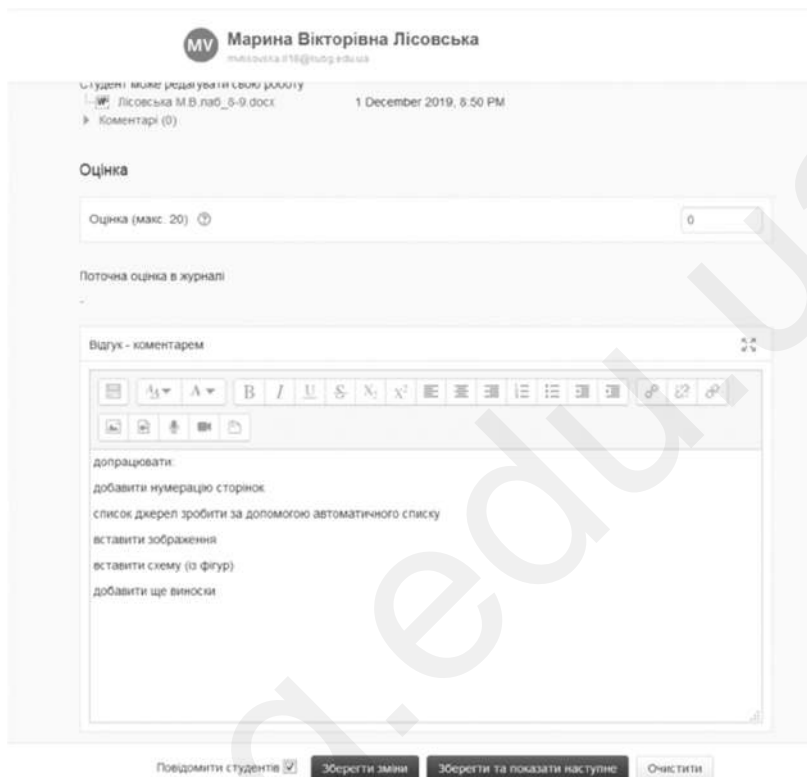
MV Марина Вікторівна Лісовська
mvlisovska.fl18@nubg.edu.ua

Студент може редагувати свою роботу
Лісовська М.В.лаб_8-9.docx 1 December 2019, 8:50 PM
▸ Коментарі (0)

Оцінка

Оцінка (макс. 20) ⓘ 0

Поточна оцінка в журналі
-

Відгук - коментарем

допрацювати:
добавити нумерацію сторінок
список джерел зробити за допомогою автоматичного списку
вставити зображення
вставити схему (із фігур)
добавити ще виноски

Повідомити студентів ☑ Зберегти зміни Зберегти та показати наступне Очистити